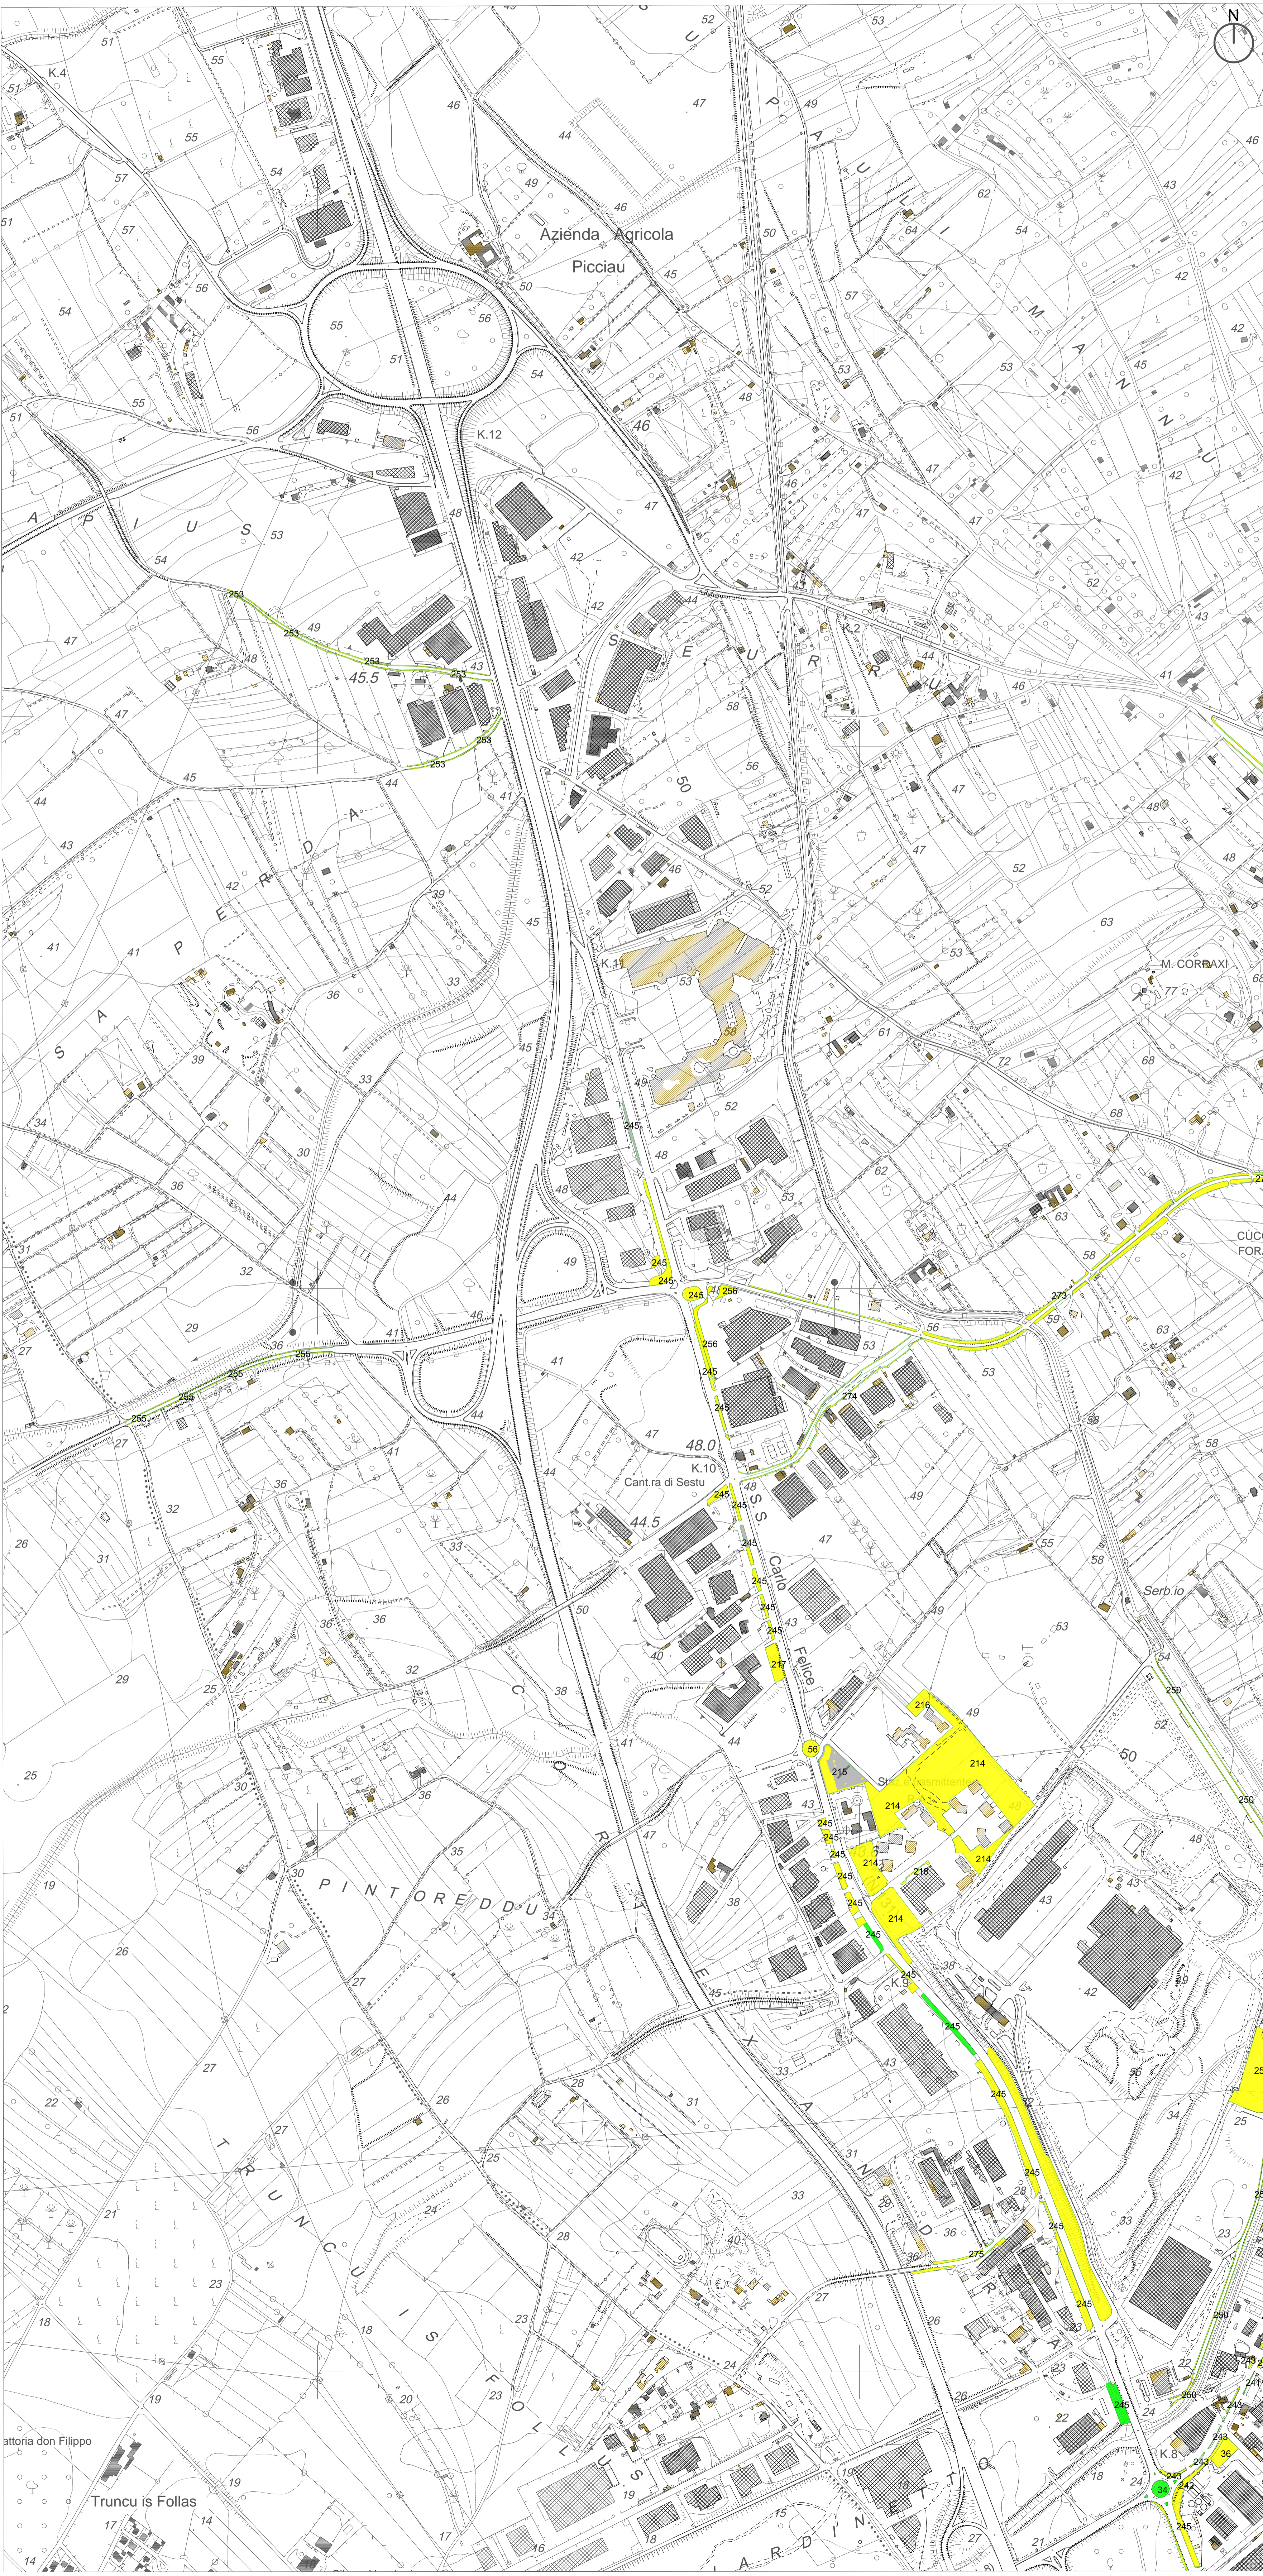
N

Azienda Agricola Picciau

K.4
K.12
K.11
K.10
K.9
K.8
K.2

A P I U S
S A P E R D A
S E U R R U
U P A U L I M A N N U

M. CORRAXI

Cant.ra di Sestu

S.S. Carlo Felice

C O R T E X A N D I R A
P I N T O R E D D U
T R U N C U I S F O L L A S
L A R D I N E T T O

Serb.io

Fattoria don Filippo
Trunc is Follas

45.5
48.0
44.5

253
255
256
245
273
274
275
217
216
215
214
250
243
242
241
56
34
36